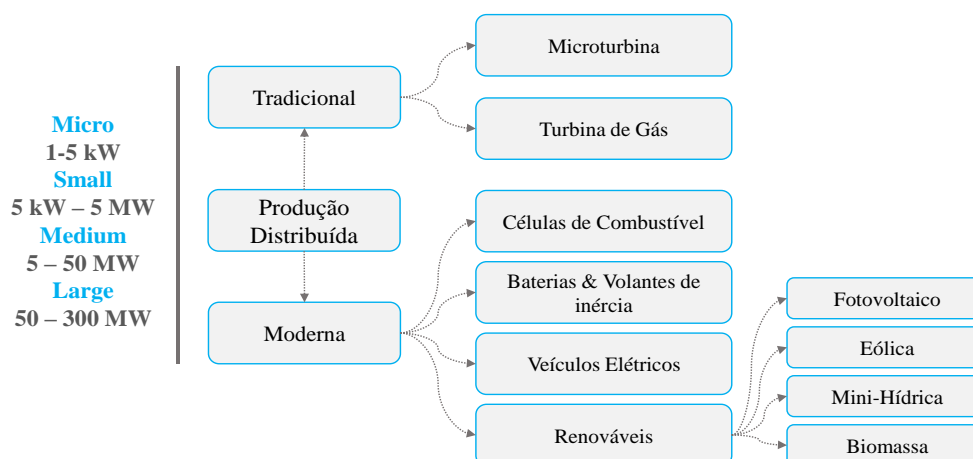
Micro
1-5 kW
Small
5 kW – 5 MW
Medium
5 – 50 MW
Large
50 – 300 MW

Tradicional

Produção Distribuída

Moderna

Microturbina

Turbina de Gás

Células de Combustível

Baterias & Volantes de inércia

Veículos Elétricos

Renováveis

Fotovoltaico

Eólica

Mini-Hídrica

Biomassa